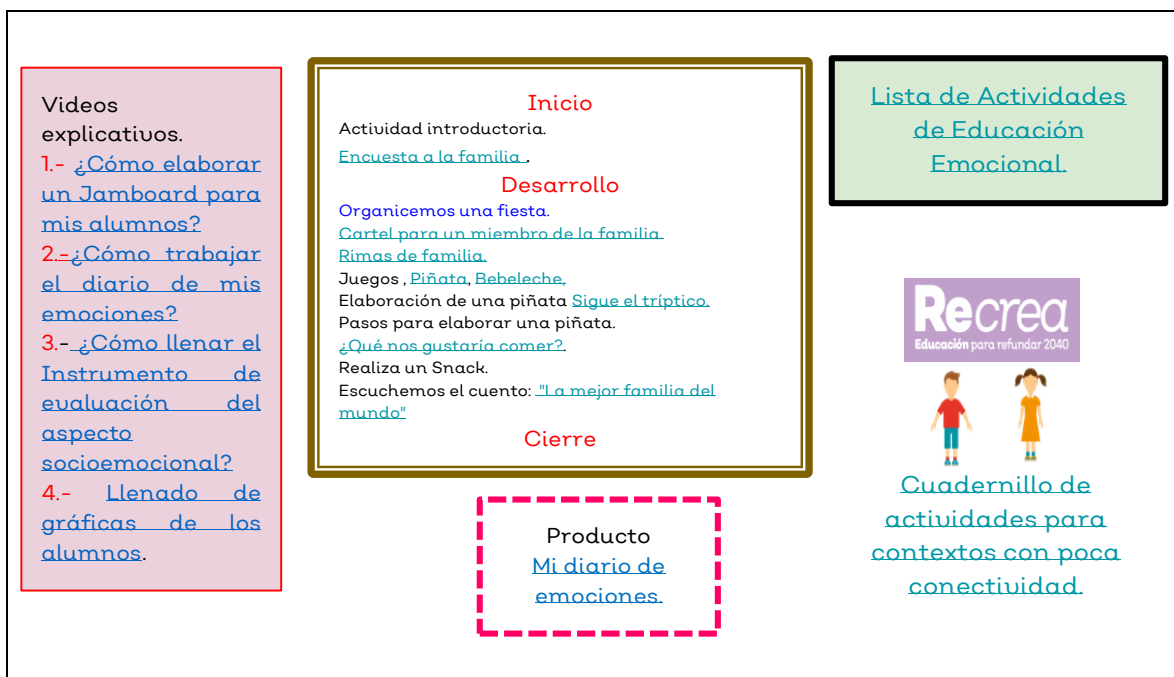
Videos explicativos.
1.- ¿Cómo elaborar un Jamboard para mis alumnos?
2.-¿Cómo trabajar el diario de mis emociones?
3.- ¿Cómo llenar el Instrumento de evaluación del aspecto socioemocional?
4.- Llenado de gráficas de los alumnos.

Inicio
Actividad introductoria.
Encuesta a la familia .
Desarrollo
Organicemos una fiesta.
Cartel para un miembro de la familia.
Rimas de familia.
Juegos , Piñata, Bebeleche.
Elaboración de una piñata Sigue el tríptico.
Pasos para elaborar una piñata.
¿Qué nos gustaría comer?.
Realiza un Snack.
Escuchemos el cuento: "La mejor familia del mundo"
Cierre

Producto
Mi diario de emociones.

Lista de Actividades de Educación Emocional.

Recrea
Educación para refundar 2040

Cuadernillo de actividades para contextos con poca conectividad.